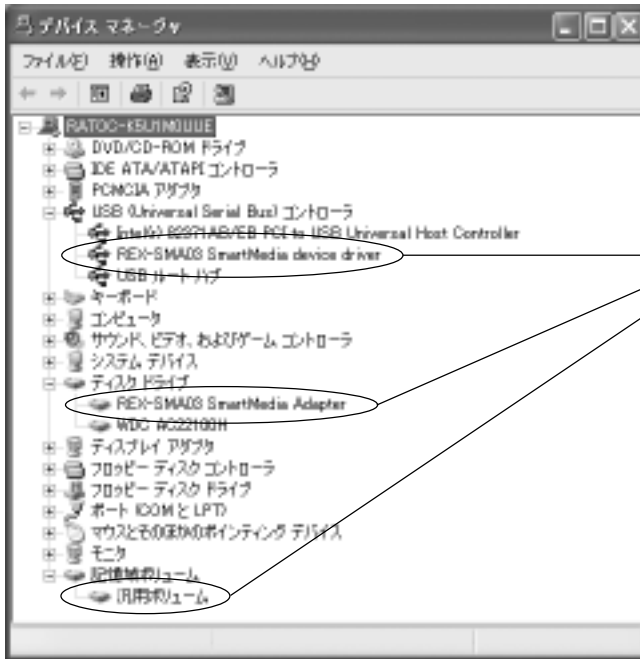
デバイス マネージャ

ファイル(F) 操作(A) 表示(V) ヘルプ(H)

RATOC-K5U1N0UUE
DVD/CD-ROM ドライブ
IDE ATA/ATAPI コントローラ
PCMCIA アダプタ
USB (Universal Serial Bus) コントローラ
Intel(r) 82371AB/EB PCI to USB Universal Host Controller
REX-SMA03 SmartMedia device driver
USB ルート ハブ
キーボード
コンピュータ
サウンド、ビデオ、およびゲーム コントローラ
システム デバイス
ディスク ドライブ
REX-SMA03 SmartMedia Adapter
WDC AC22100H
ディスプレイ アダプタ
フロッピー ディスク コントローラ
フロッピー ディスク ドライブ
ポート (COM と LPT)
マウスとそのほかのポインティング デバイス
モニタ
記憶域ボリューム
汎用ボリューム